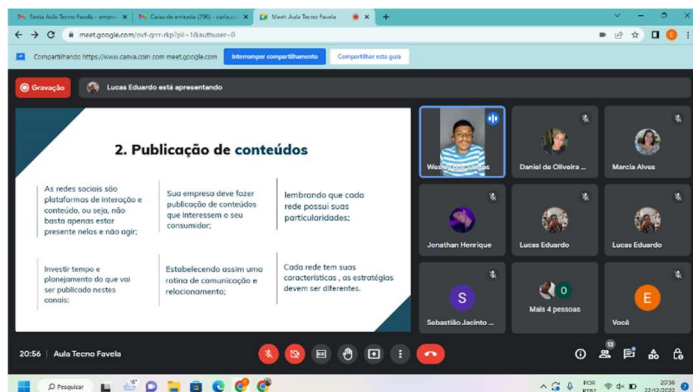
Tarefa Aula Tecno Favela - empr... | Caixa de entrada (296) - carla... | Meet: Aula Tecno Favela

meet.google.com/ovf-qrrr-rkp?pli=1&authuser=0

Compartilhando https://www.canva.com com meet.google.com | Interromper compartilhamento | Compartilhar esta guia

Gravação | Lucas Eduardo está apresentando

2. Publicação de conteúdos

As redes sociais são plataformas de interação e conteúdo, ou seja, não basta apenas estar presente nelas e não agir;

Sua empresa deve fazer publicação de conteúdos que interessem o seu consumidor;

lembrando que cada rede possui suas particularidades;

Investir tempo e planejamento do que vai ser publicado nestes canais;

Estabelecendo assim uma rotina de comunicação e relacionamento;

Cada rede tem suas características , as estratégias devem ser diferentes.

Wes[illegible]

Daniel de Oliveira ...

Marcia Alves

Jonathan Henrique

Lucas Eduardo

Lucas Eduardo

S

Sebastião Jacinto ...

0

Mais 4 pessoas

E

Você

20:56 | Aula Tecno Favela

13

Pesquisar

POR PTB2

20:56 22/12/2022